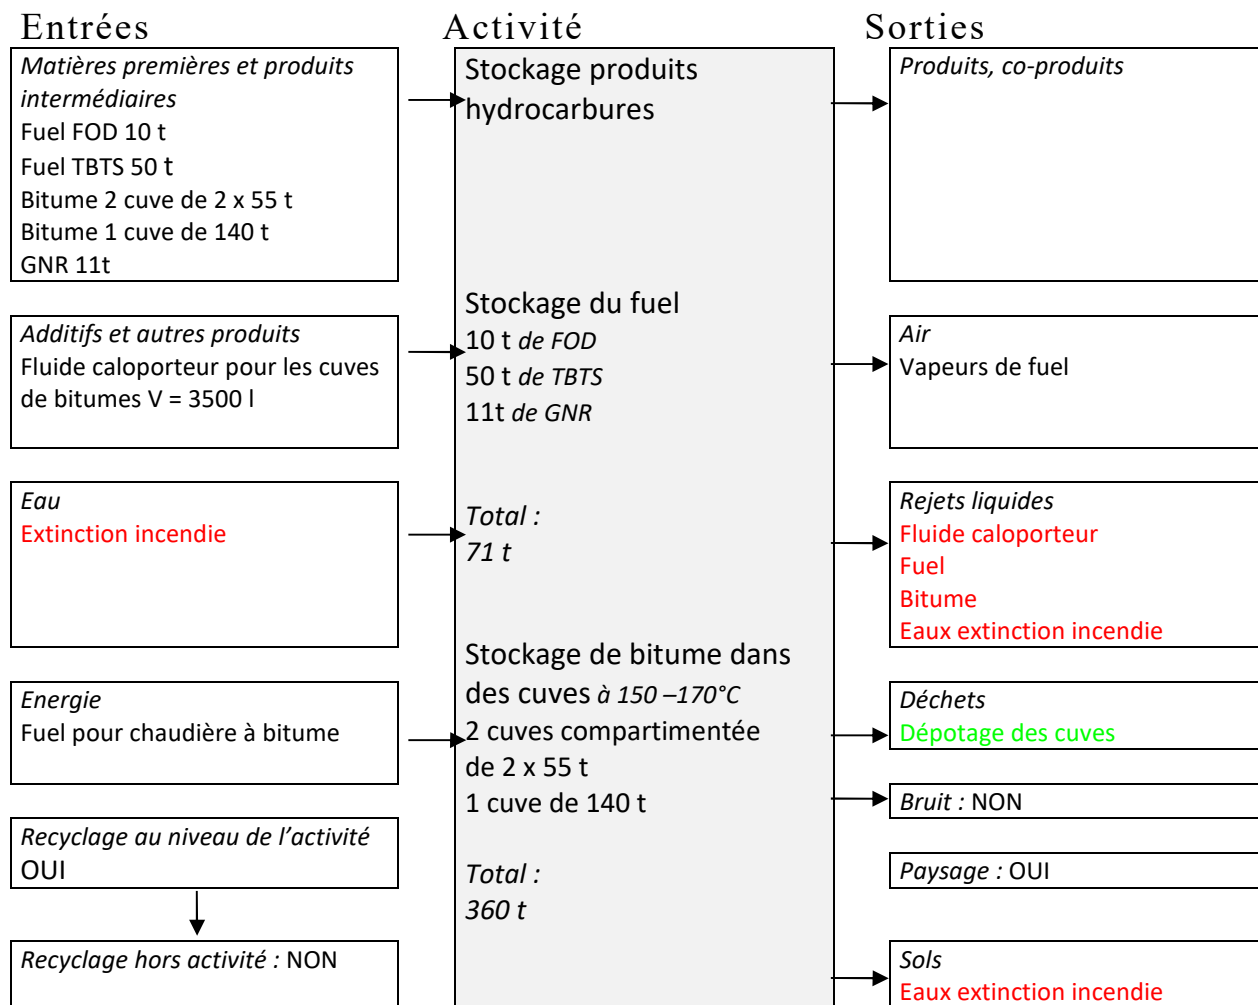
Entrées

Matières premières et produits intermédiaires
Fuel FOD 10 t
Fuel TBTS 50 t
Bitume 2 cuve de 2 x 55 t
Bitume 1 cuve de 140 t
GNR 11t

Additifs et autres produits
Fluide caloporteur pour les cuves de bitumes V = 3500 l

Eau
Extinction incendie

Energie
Fuel pour chaudière à bitume

Recyclage au niveau de l’activité
OUI

Recyclage hors activité : NON

Activité

Stockage produits hydrocarbures

Stockage du fuel
10 t de FOD
50 t de TBTS
11t de GNR

Total :
71 t

Stockage de bitume dans des cuves à 150 –170°C
2 cuves compartimentée de 2 x 55 t
1 cuve de 140 t

Total :
360 t

Sorties

Produits, co-produits

Air
Vapeurs de fuel

Rejets liquides
Fluide caloporteur
Fuel
Bitume
Eaux extinction incendie

Déchets
Dépotage des cuves

Bruit : NON

Paysage : OUI

Sols
Eaux extinction incendie